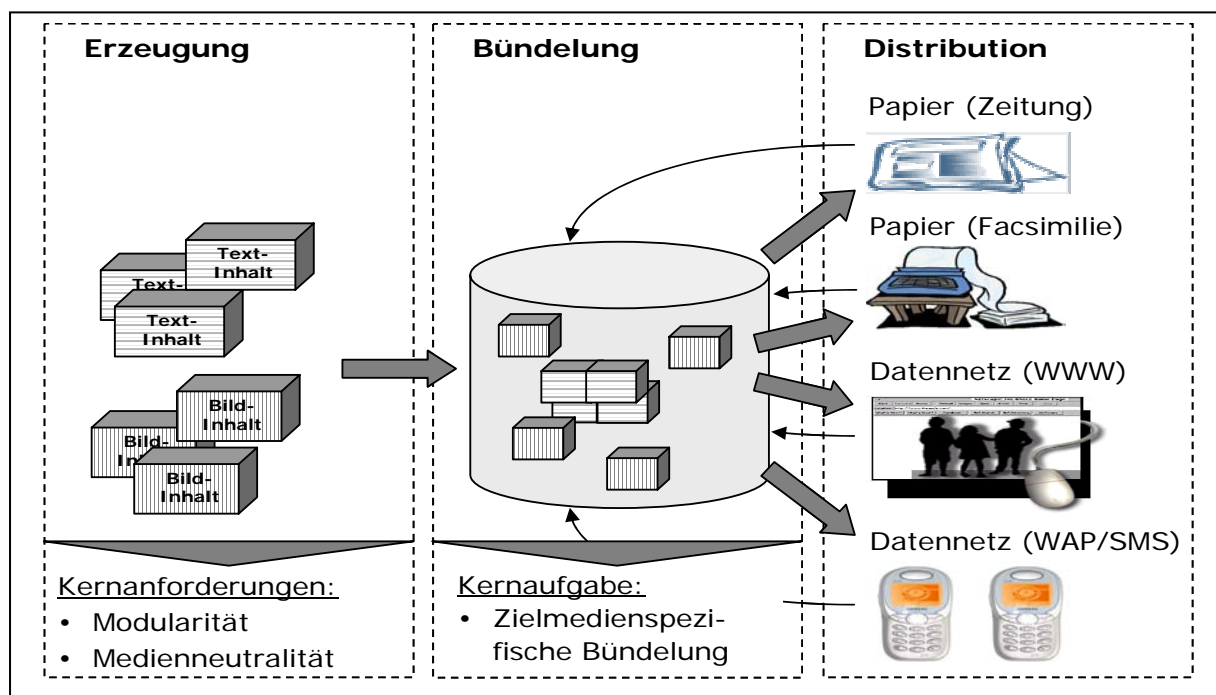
Erzeugung

Text-Inhalt

Text-

Text-Inhalt

Bild-Inhalt

Bild-Inh

Bild-Inhalt

Kernanforderungen:

• Modularität
• Medienneutralität

Bündelung

Kernaufgabe:

• Zielmedienspezifische Bündelung

Distribution

Papier (Zeitung)

Papier (Facsimilie)

Datennetz (WWW)

Datennetz (WAP/SMS)